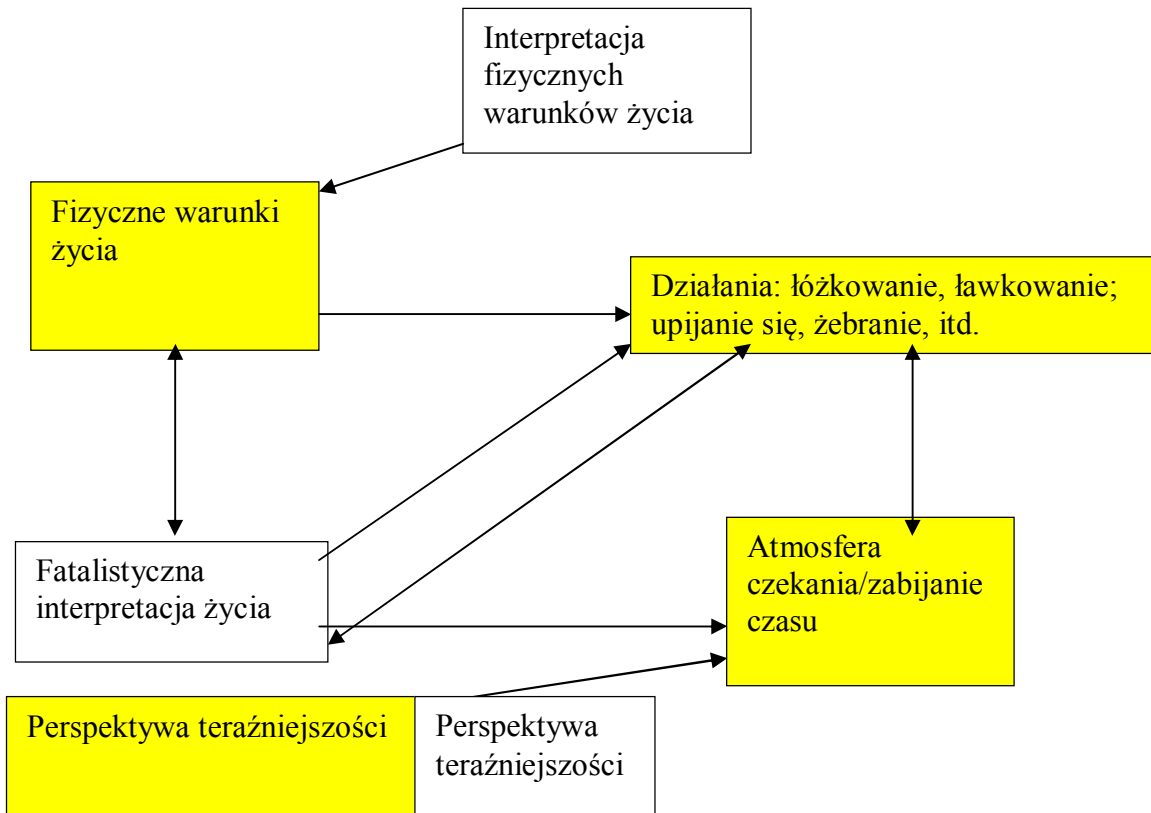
Interpretacja fizycznych warunków życia

Fizyczne warunki życia

Działania: łóżkowanie, ławkowanie; upijanie się, żebranie, itd.

Fatalistyczna interpretacja życia

Atmosfera czekania/zabijanie czasu

Perspektywa teraźniejszości

Perspektywa teraźniejszości